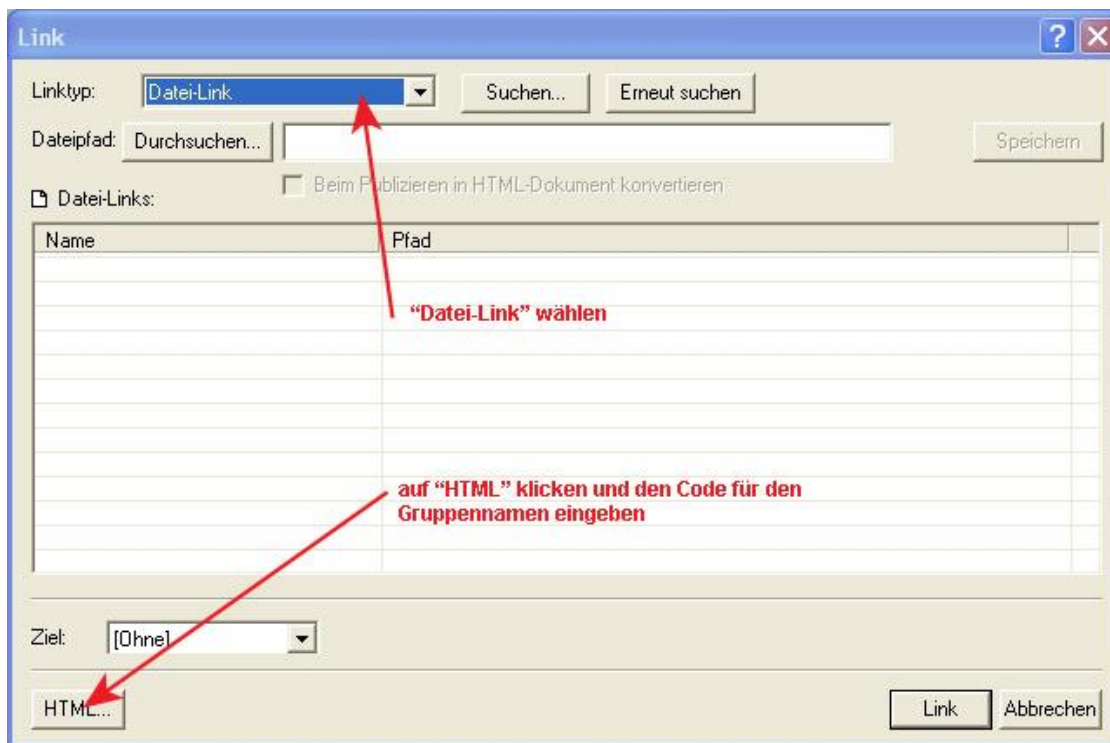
Link

Linktyp: Datei-Link

Suchen...

Erneut suchen

Dateipfad: Durchsuchen...

Speichern

Beim Publizieren in HTML-Dokument konvertieren

Datei-Links:

| Name | Pfad |
|---|---|

"Datei-Link" wählen

auf "HTML" klicken und den Code für den Gruppennamen eingeben

Ziel: [Ohne]

HTML...

Link

Abbrechen